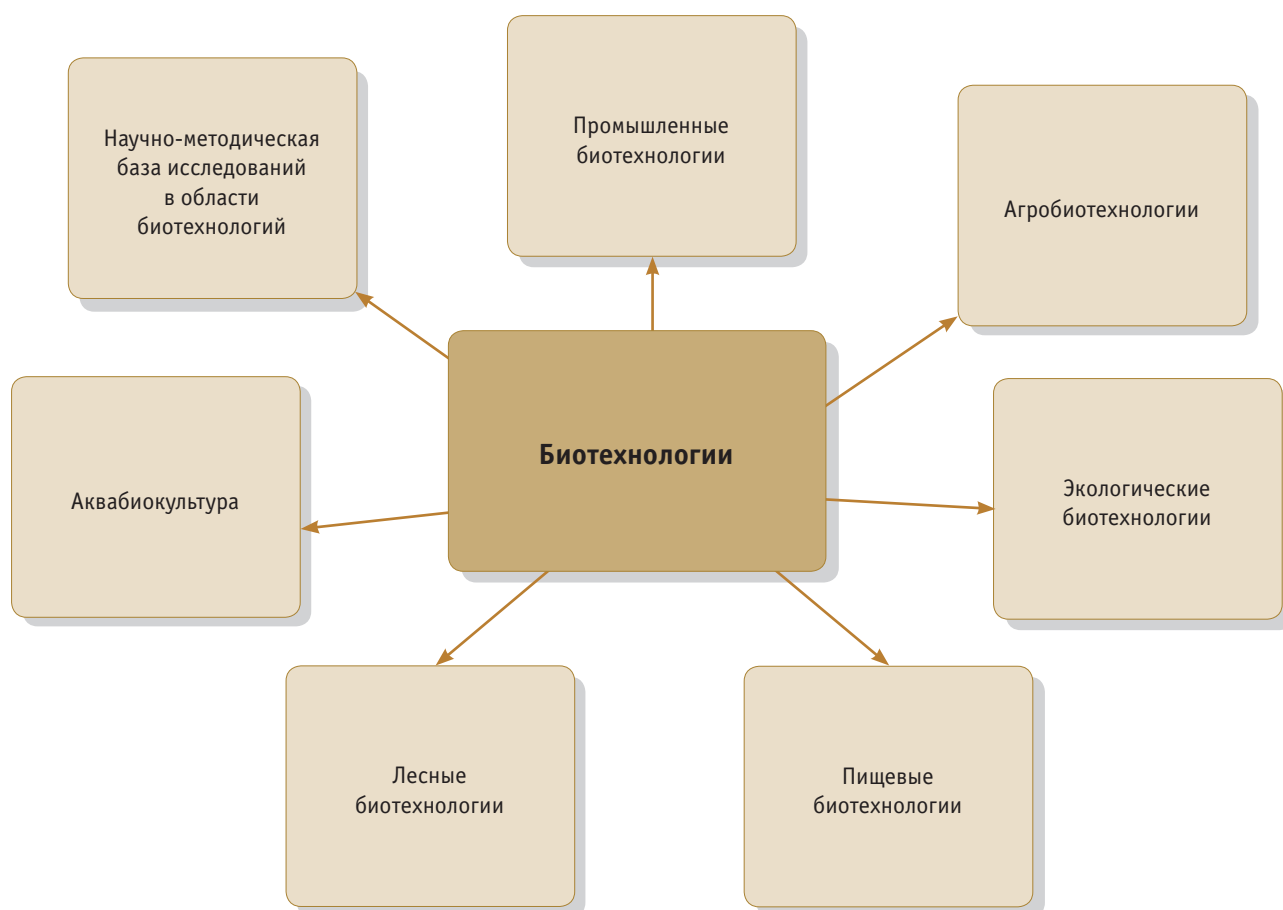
Научно-методическая база исследований в области биотехнологий

Промышленные биотехнологии

Агробиотехнологии

Биотехнологии

Аквабиокультура

Экологические биотехнологии

Лесные биотехнологии

Пищевые биотехнологии